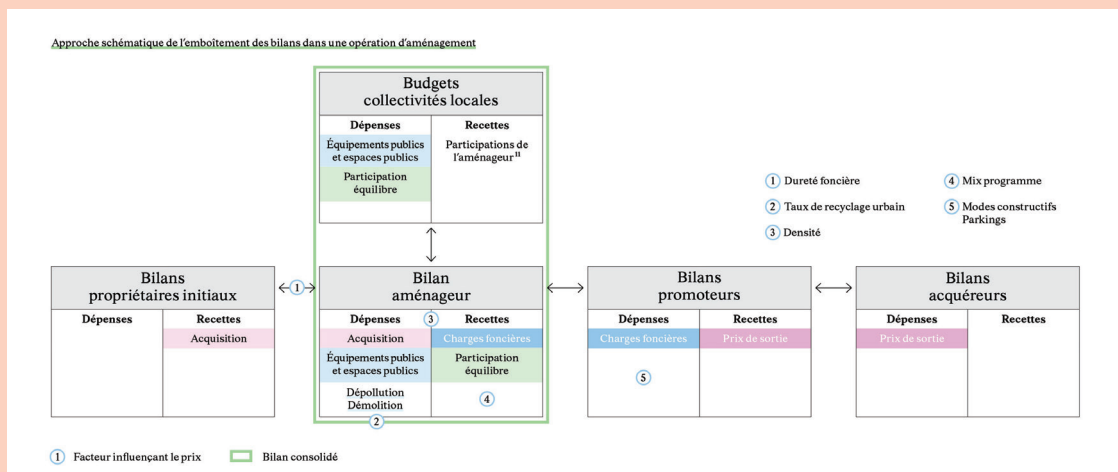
Approche schématique de l'emboîtement des bilans dans une opération d'aménagement

Budgets collectivités locales

| Dépenses | Recettes |
|---|---|
| Équipements publics et espaces publics | Participations de l'aménageur ¹¹ |
| Participation équilibre | |

1 Dureté foncière
2 Taux de recyclage urbain
3 Densité
4 Mix programme
5 Modes constructifs Parkings

Bilans propriétaires initiaux

| Dépenses | Recettes |
|---|---|
| | Acquisition |

1

Bilan aménageur

| Dépenses | Recettes |
|---|---|
| Acquisition | 3 Charges foncières |
| Équipements publics et espaces publics | Participation équilibre |
| Dépollution Démolition | 4 |

2

Bilans promoteurs

| Dépenses | Recettes |
|---|---|
| Charges foncières | Prix de sortie |
| 5 | |

Bilans acquéreurs

| Dépenses | Recettes |
|---|---|
| Prix de sortie | |

1 Facteur influençant le prix
Bilan consolidé